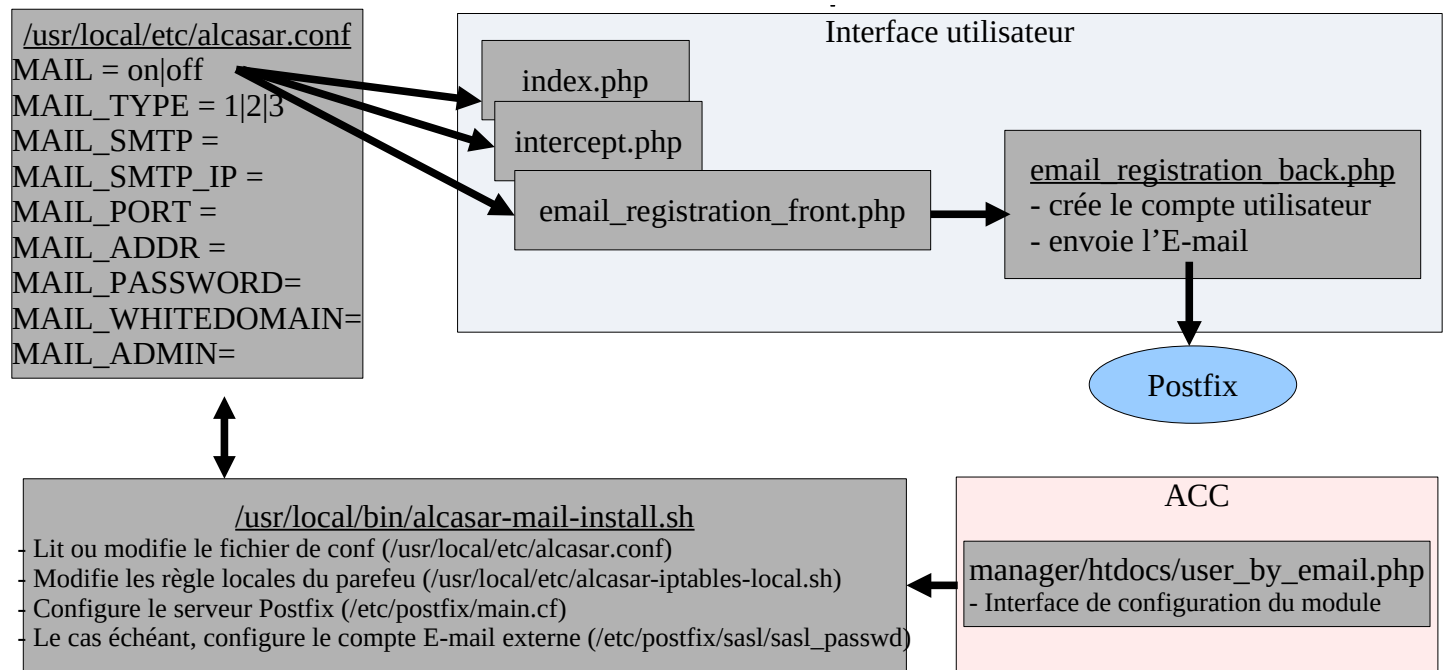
/usr/local/etc/alcasar.conf
MAIL = on|off
MAIL_TYPE = 1|2|3
MAIL_SMTP =
MAIL_SMTP_IP =
MAIL_PORT =
MAIL_ADDR =
MAIL_PASSWORD=
MAIL_WHITEDOMAIN=
MAIL_ADMIN=

Interface utilisateur

index.php

intercept.php

email_registration_front.php

email_registration_back.php
- crée le compte utilisateur
- envoie l'E-mail

Postfix

/usr/local/bin/alcasar-mail-install.sh
- Lit ou modifie le fichier de conf (/usr/local/etc/alcasar.conf)
- Modifie les règle locales du parefeu (/usr/local/etc/alcasar-iptables-local.sh)
- Configure le serveur Postfix (/etc/postfix/main.cf)
- Le cas échéant, configure le compte E-mail externe (/etc/postfix/sasl/sasl_passwd)

ACC

manager/htdocs/user_by_email.php
- Interface de configuration du module